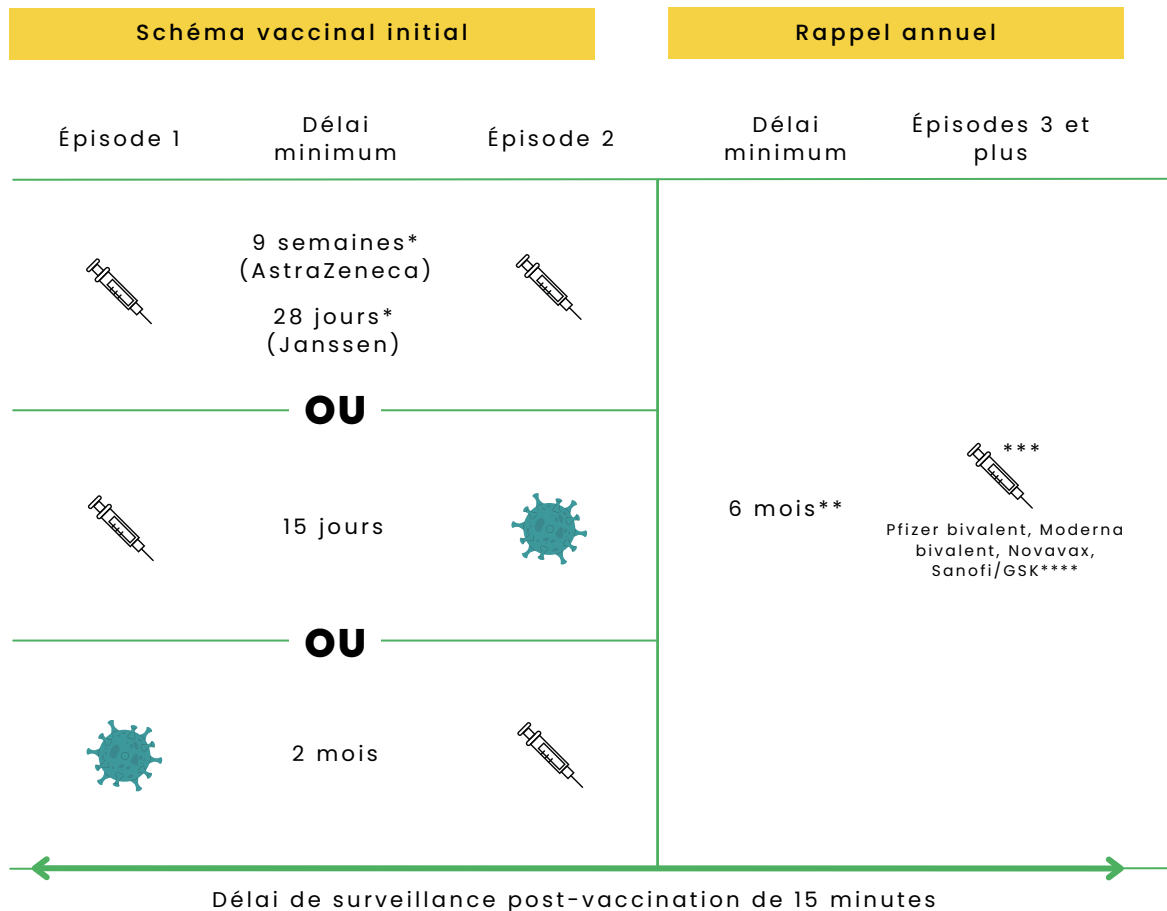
Schéma vaccinal initial

Rappel annuel

Épisode 1

Délai minimum

Épisode 2

Délai minimum

Épisodes 3 et plus

9 semaines* (AstraZeneca)

28 jours* (Janssen)

OU

15 jours

6 mois**

***

Pfizer bivalent, Moderna bivalent, Novavax, Sanofi/GSK****

OU

2 mois

Délai de surveillance post-vaccination de 15 minutes